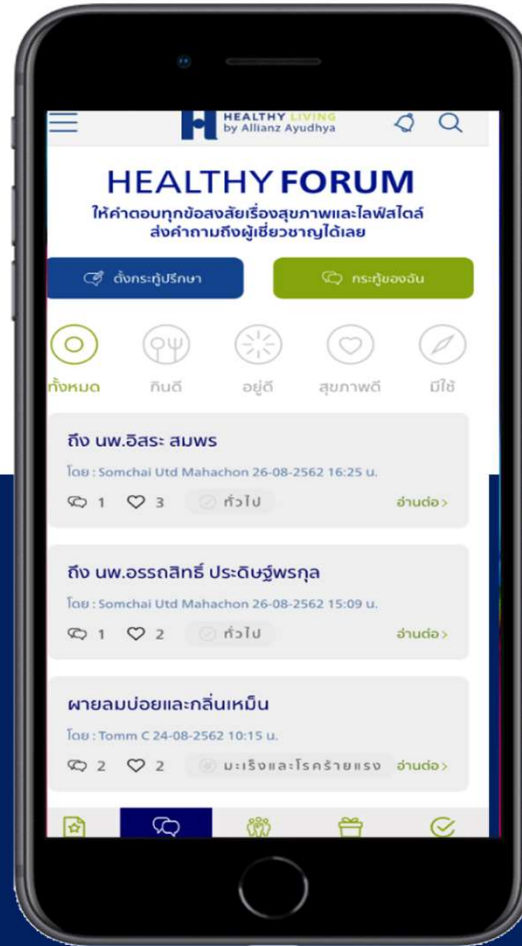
HEALTHY LIVING
by Allianz Ayudhya

HEALTHY FORUM
ให้คำตอบทุกข้อสงสัยเรื่องสุขภาพและไลฟ์สไตล์ ส่งคำถามถึงผู้เชี่ยวชาญได้เลย

ตั้งกระทู้ปรึกษา
กระทู้ของฉัน

ทั้งหมด
กินดี
อยู่ดี
สุขภาพดี
มีใช้

ถึง นพ.อิสระ สมพร
โดย : Somchai Utd Mahachon 26-08-2562 16:25 น.
1 3 ทั่วไป อ่านต่อ>

ถึง นพ.อรรถสิทธิ์ ประดิษฐ์พรกุล
โดย : Somchai Utd Mahachon 26-08-2562 15:09 น.
1 2 ทั่วไป อ่านต่อ>

ผายลมบ่อยและกลิ่นเหม็น
โดย : Tomm C 24-08-2562 10:15 น.
2 2 มะเร็งและโรคร้ายแรง อ่านต่อ>